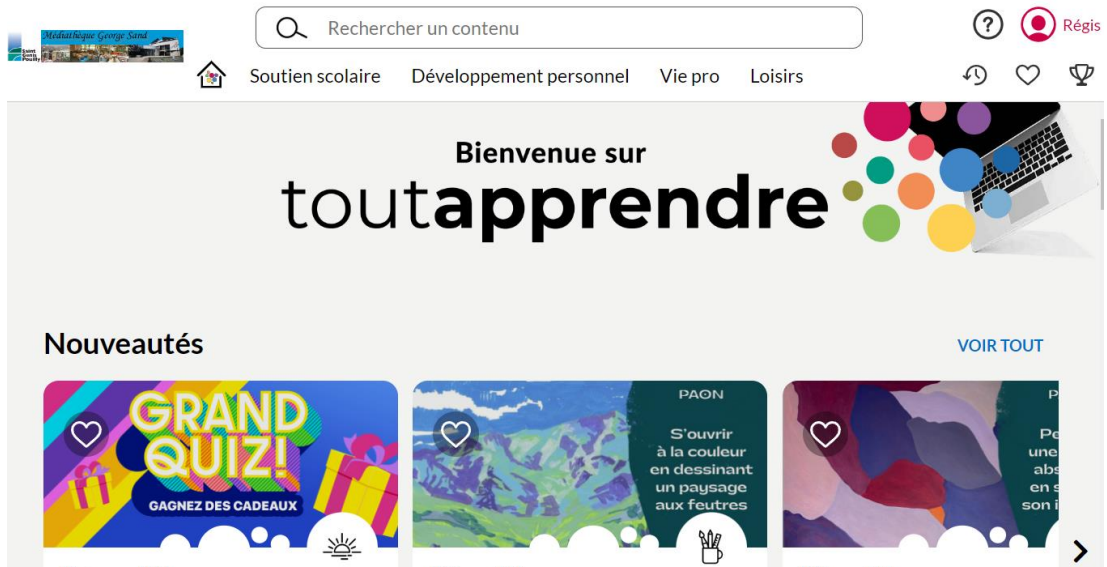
Médiathèque George Sand

Saint Louis Pouilly

Rechercher un contenu

?

Régis

Soutien scolaire Développement personnel Vie pro Loisirs

Bienvenue sur
toutapprendre

Nouveautés

VOIR TOUT

GRAND QUIZ!
GAGNEZ DES CADEAUX

PAON
S'ouvrir à la couleur en dessinant un paysage aux feutres

P
Pe
une
abs
en s
son i